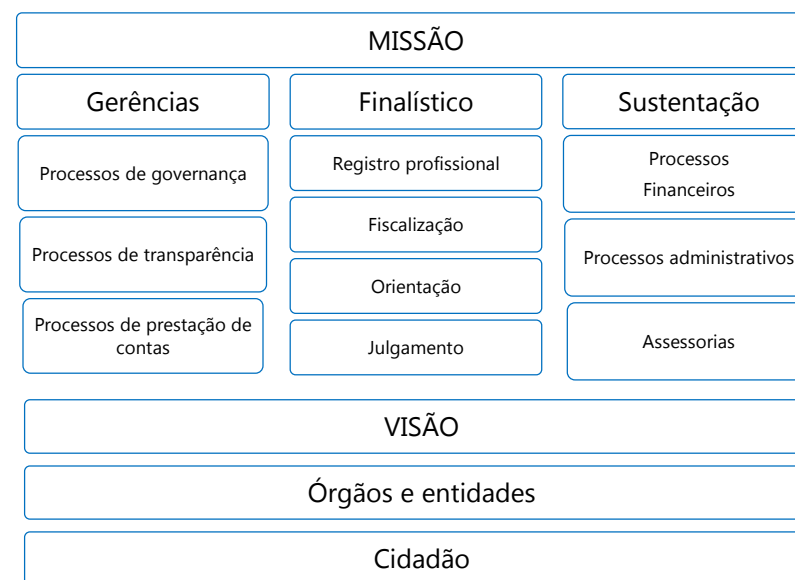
MISSÃO

Gerências

Processos de governança

Processos de transparência

Processos de prestação de contas

Finalístico

Registro profissional

Fiscalização

Orientação

Julgamento

Sustentação

Processos Financeiros

Processos administrativos

Assessorias

VISÃO

Órgãos e entidades

Cidadão